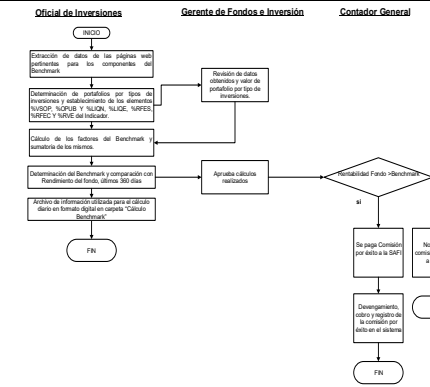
Oficial de Inversiones

Gerente de Fondos e Inversión

Contador General

INICIO

Extracción de datos de las páginas web pertinentes para los componentes del Benchmark

Determinación de portafolios por tipos de inversiones y establecimiento de los elementos %VSOP, %OPUB Y %LIQN, %LIQE, %RFES, %RFEC Y %RVE del Indicador.

Revisión de datos obtenidos y valor de portafolio por tipo de inversiones.

Cálculo de los factores del Benchmark y sumatoria de los mismos.

Determinación del Benchmark y comparación con Rendimiento del fondo, últimos 360 días

Aprueba cálculos realizados

Rentabilidad Fondo >Benchmark

si

Archivo de información utilizada para el cálculo diario en formato digital en carpeta "Cálculo Benchmark"

FIN

Se paga Comisión por éxito a la SAFI

No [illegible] comisi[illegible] a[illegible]

Devengamiento, cobro y registro de la comisión por éxito en el sistema

FIN